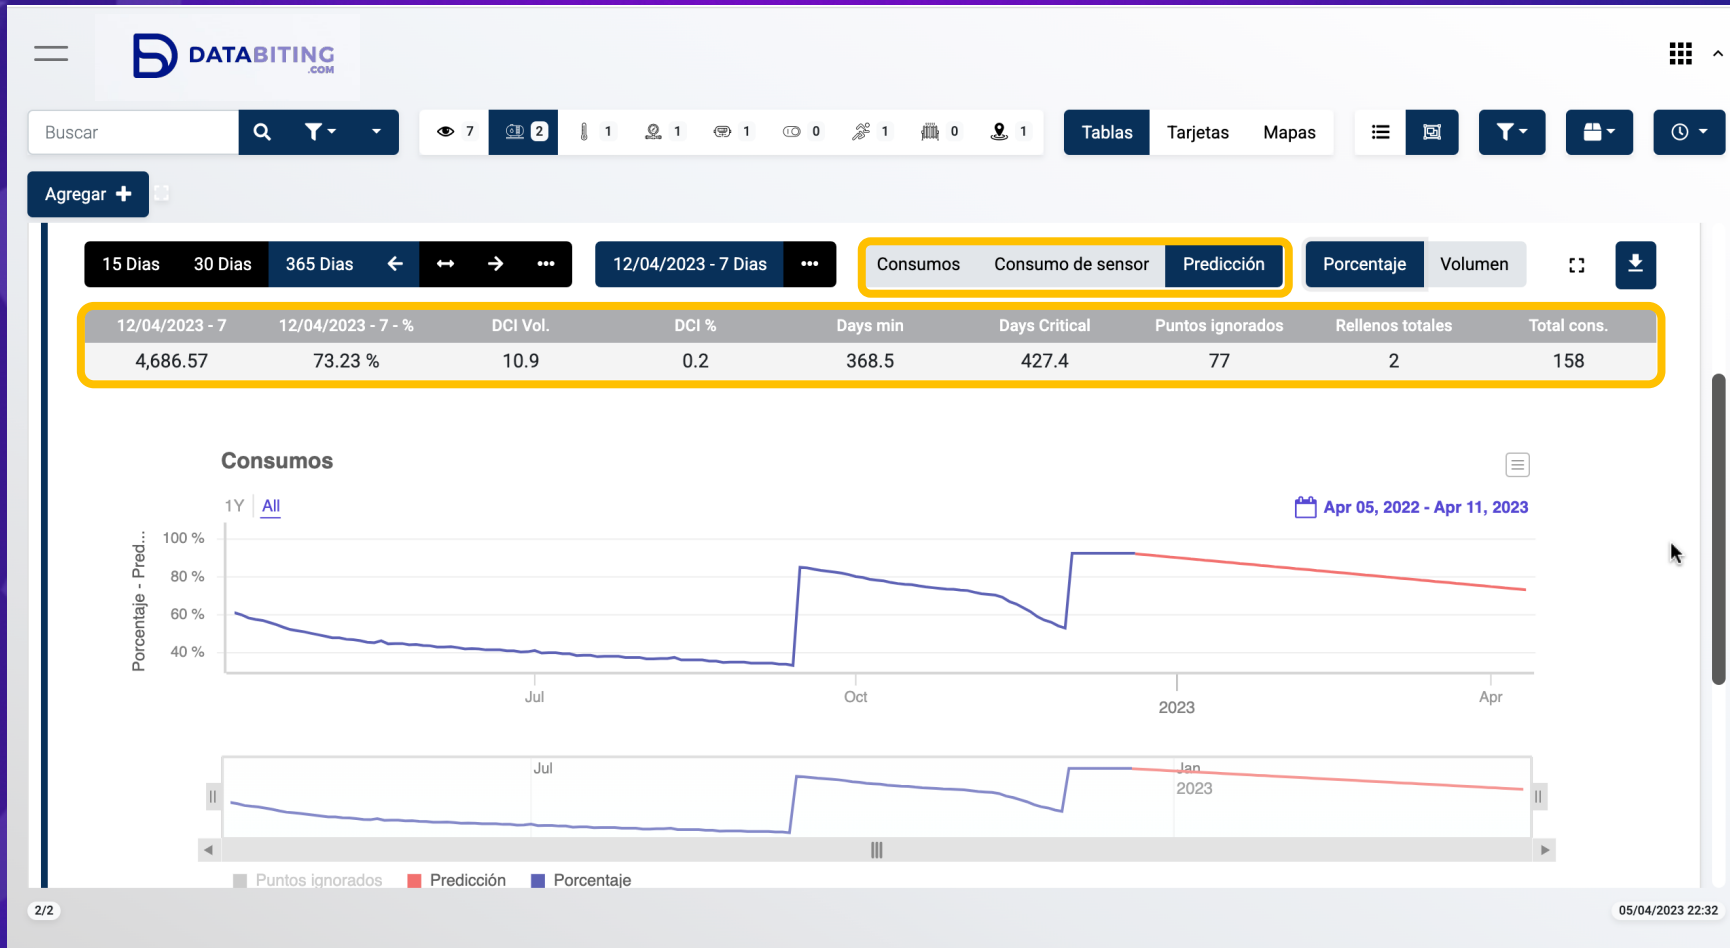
DATABITING .COM

Buscar

7 2 1 1 1 0 1 0 1

Tablas Tarjetas Mapas

Agregar

15 Dias 30 Dias 365 Dias

12/04/2023 - 7 Dias

Consumos Consumo de sensor Predicción

Porcentaje Volumen

| 12/04/2023 - 7 | 12/04/2023 - 7 - % | DCI Vol. | DCI % | Days min | Days Critical | Puntos ignorados | Rellenos totales | Total cons. |
|---|---|---|---|---|---|---|---|---|
| 4,686.57 | 73.23 % | 10.9 | 0.2 | 368.5 | 427.4 | 77 | 2 | 158 |

Consumos

1Y All

Apr 05, 2022 - Apr 11, 2023

Porcentaje - Pred...

100 %
80 %
60 %
40 %

Jul Oct 2023 Apr

Jul Jan 2023

Puntos ignorados Predicción Porcentaje

2/2

05/04/2023 22:32